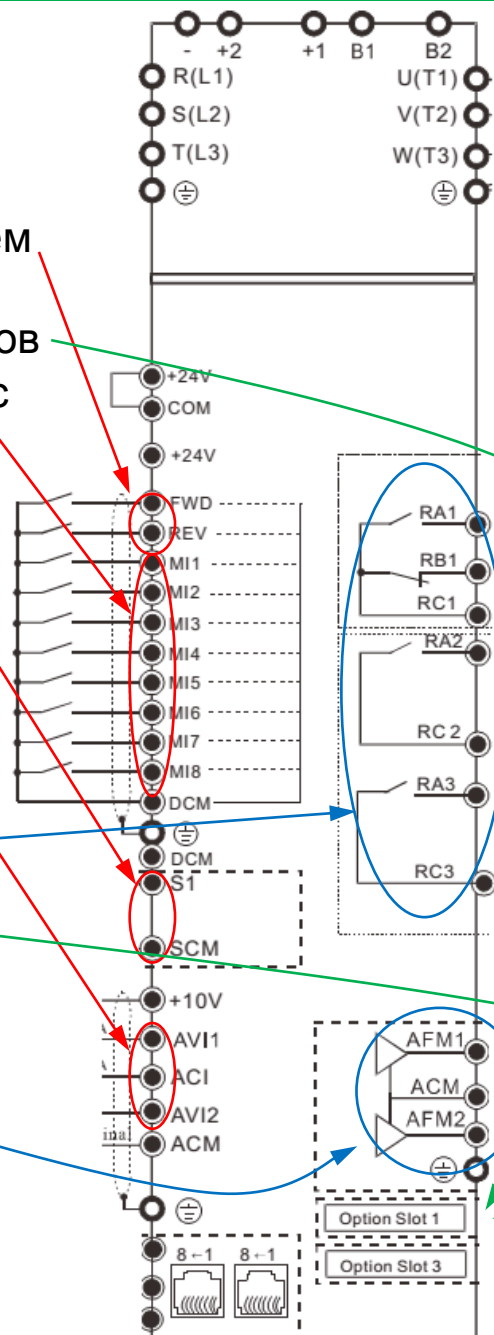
- +2 +1 B1 B2
R(L1) U(T1)
S(L2) V(T2)
T(L3) W(T3)
⊜ ⊜
M
OB
C
+24V
COM
+24V
FWD
REV
MI1
MI2
MI3
MI4
MI5
MI6
MI7
MI8
DCM
⊜
DCM
S1
SCM
+10V
AVI1
ACI
AVI2
ACM
⊜
8←1 8←1
RA1
RB1
RC1
RA2
RC 2
RA3
RC3
AFM1
ACM
AFM2
⊜
Option Slot 1
Option Slot 3